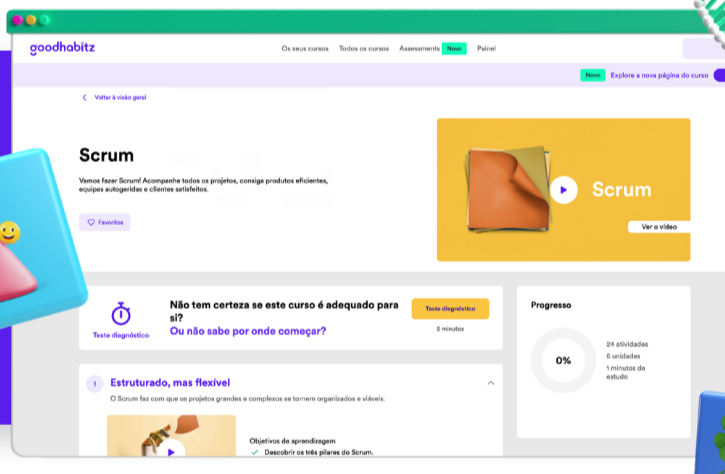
goodhabitz

Os seus cursos   Todos os cursos   Assessments Novo   Painel

Novo   Explore a nova página do curso

Voltar à visão geral

Scrum

Vamos fazer Scrum! Acompanhe todos os projetos, consiga produtos eficientes, equipas autogeridas e clientes satisfeitos.

Favoritos

Scrum

Ver o vídeo

Teste diagnóstico

Não tem certeza se este curso é adequado para si?
Ou não sabe por onde começar?

Teste diagnóstico

5 minutos

Progresso

0%

24 atividades
5 unidades
1 minutos de estudo

1 Estruturado, mas flexível

O Scrum faz com que os projetos grandes e complexos se tornem organizados e viáveis.

Objetivos de aprendizagem

Descobrir os três pilares do Scrum.